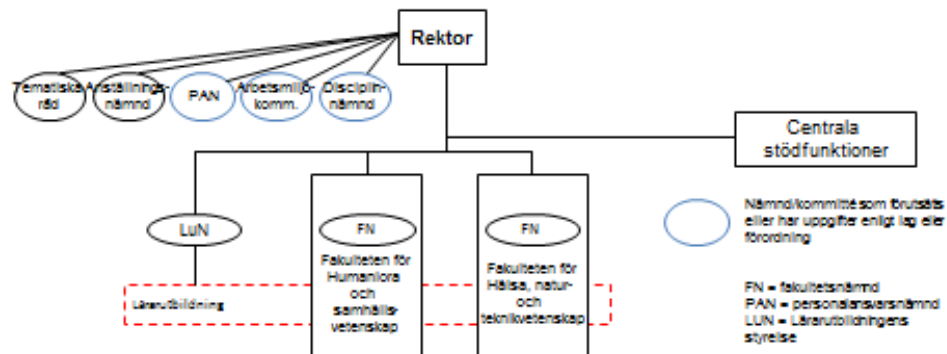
Rektor

Tematiska råd

Anställningsnämnd

PAN

Arbetsmiljökomm.

Disciplinnämnd

Centrala stödfunktioner

LuN

FN

Fakulteten för Humaniora och samhällsvetenskap

FN

Fakulteten för Hälsa, natur- och teknikvetenskap

Lärarutbildning

Nämnd/kommitté som förutsätts eller har uppgifter enligt lag eller förordning

FN = fakultetsnämnd
PAN = personalansvarsnämnd
LUN = Lärarutbildningens styrelse